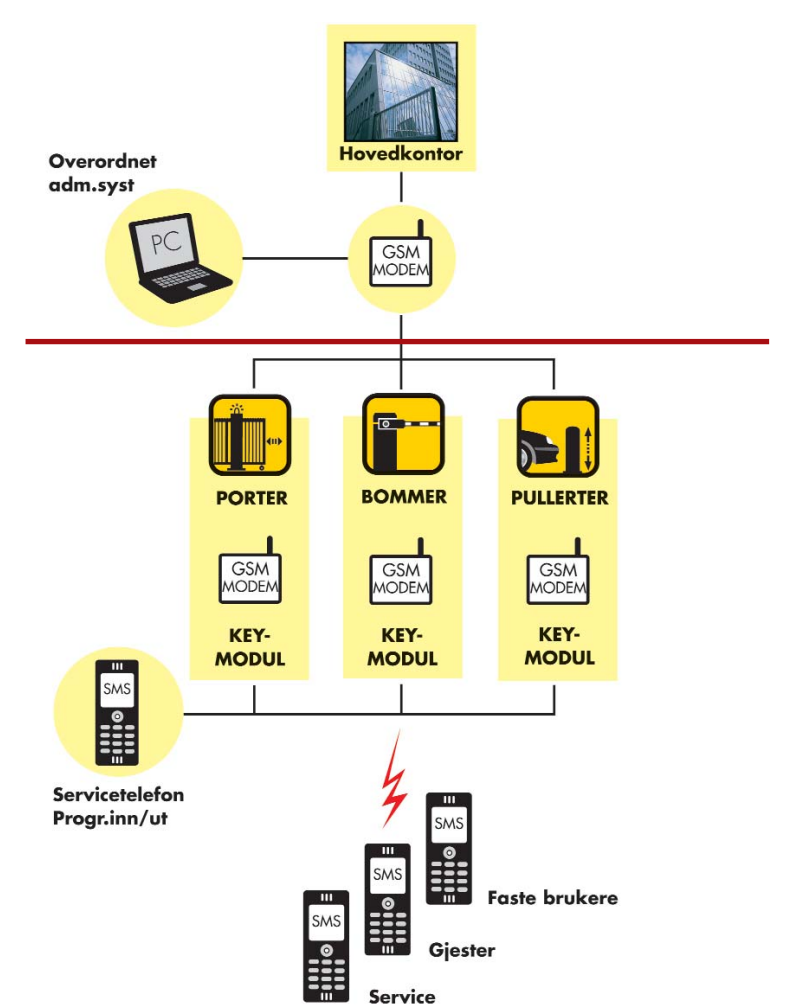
Hovedkontor

Overordnet adm.syst

PC

GSM MODEM

PORTER

BOMMER

PULLERTER

GSM MODEM

GSM MODEM

GSM MODEM

KEY-MODUL

KEY-MODUL

KEY-MODUL

SMS

Servicetelefon Progr.inn/ut

SMS

SMS

SMS

Faste brukere

Gjester

Service